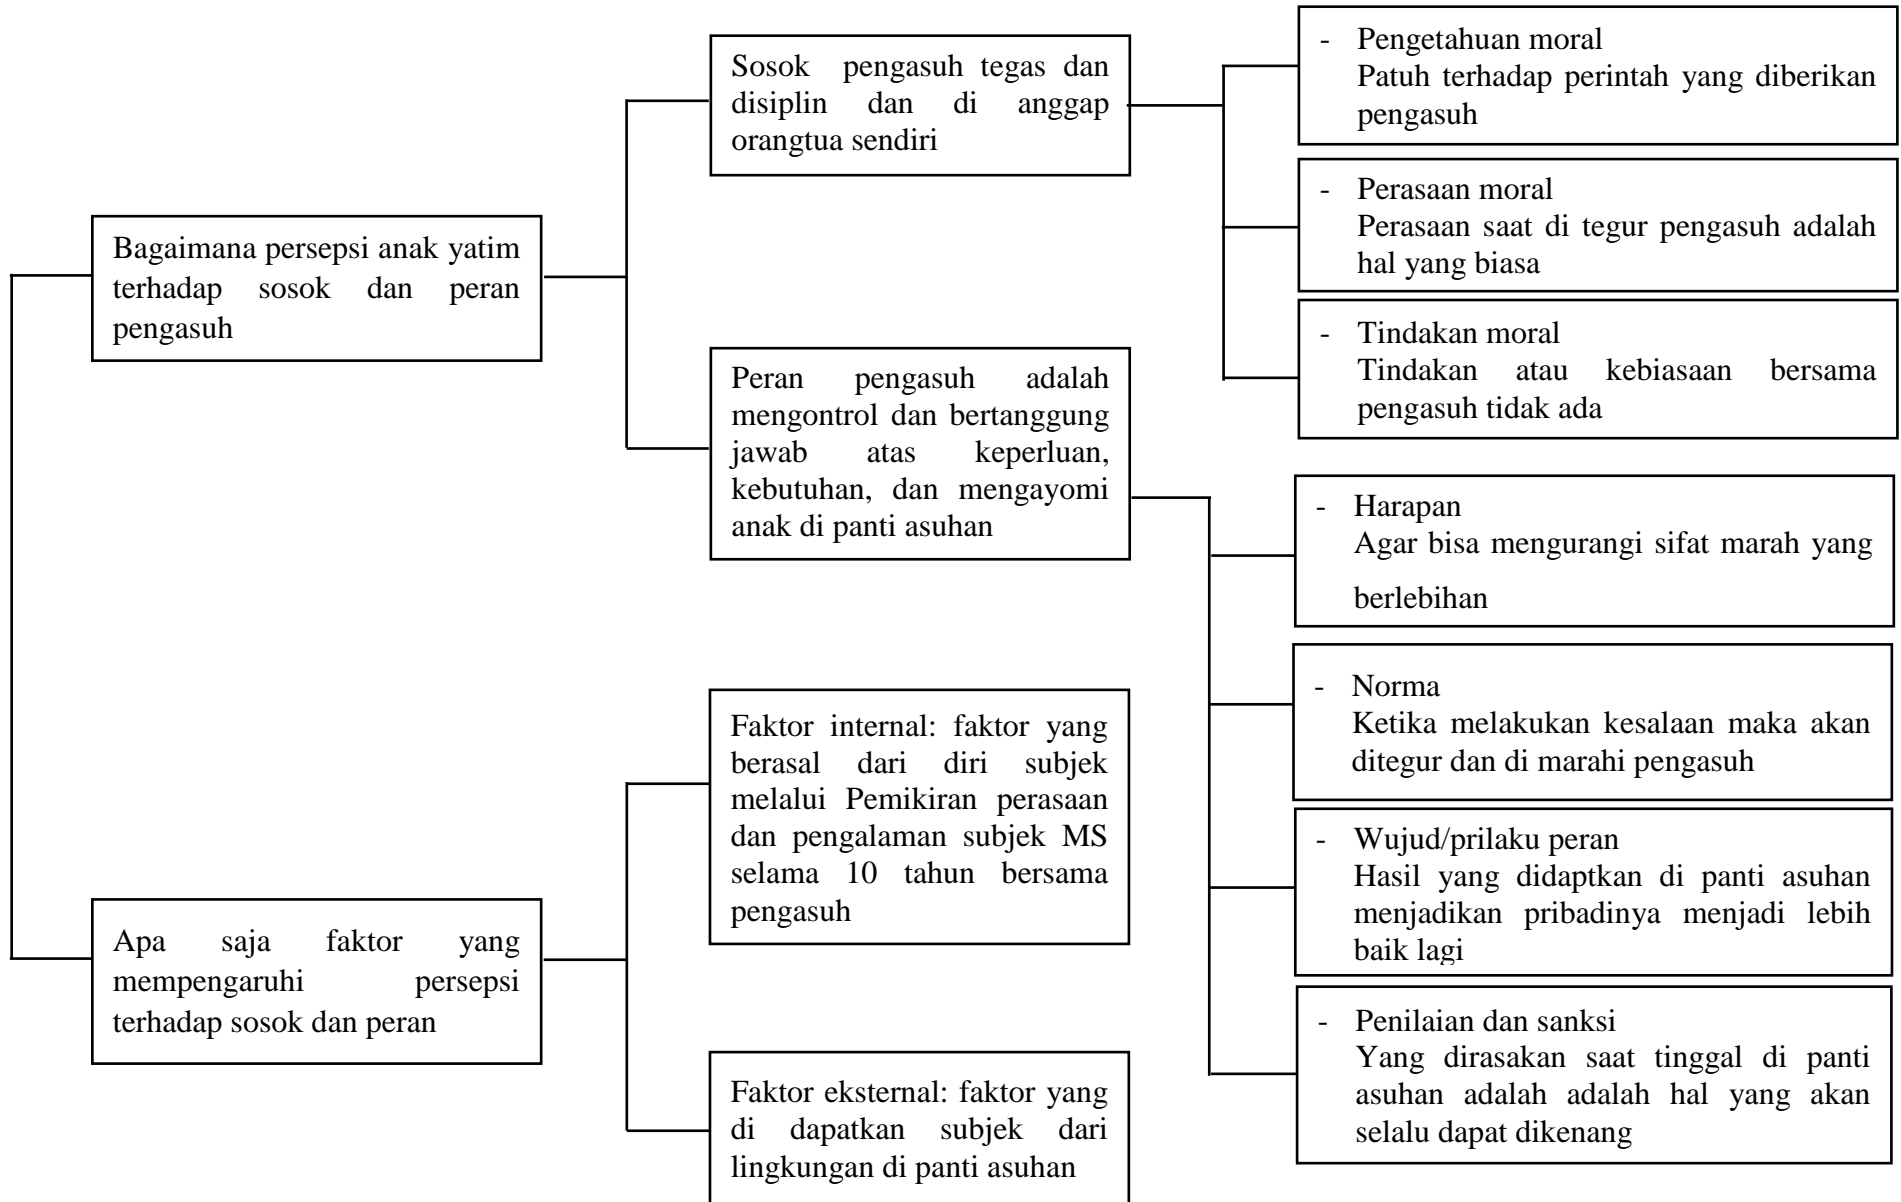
Bagaimana persepsi anak yatim terhadap sosok dan peran pengasuh

Sosok pengasuh tegas dan disiplin dan di anggap orangtua sendiri

- Pengetahuan moral
Patuh terhadap perintah yang diberikan pengasuh

- Perasaan moral
Perasaan saat di tegur pengasuh adalah hal yang biasa

- Tindakan moral
Tindakan atau kebiasaan bersama pengasuh tidak ada

Peran pengasuh adalah mengontrol dan bertanggung jawab atas keperluan, kebutuhan, dan mengayomi anak di panti asuhan

- Harapan
Agar bisa mengurangi sifat marah yang berlebihan

- Norma
Ketika melakukan kesalaan maka akan ditegur dan di marahi pengasuh

- Wujud/prilaku peran
Hasil yang didaptkan di panti asuhan menjadikan pribadinya menjadi lebih baik lagi

- Penilaian dan sanksi
Yang dirasakan saat tinggal di panti asuhan adalah adalah hal yang akan selalu dapat dikenang

Apa saja faktor yang mempengaruhi persepsi terhadap sosok dan peran

Faktor internal: faktor yang berasal dari diri subjek melalui Pemikiran perasaan dan pengalaman subjek MS selama 10 tahun bersama pengasuh

Faktor eksternal: faktor yang di dapatkan subjek dari lingkungan di panti asuhan